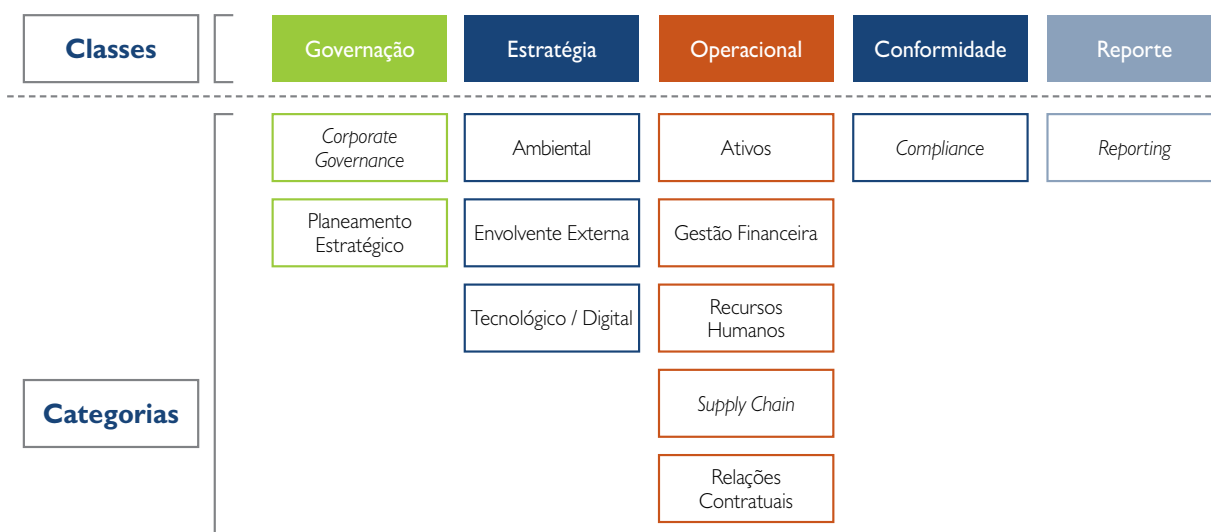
Classes

Governação

Estratégia

Operacional

Conformidade

Reporte

Categorias

Corporate Governance

Planeamento Estratégico

Ambiental

Envolvente Externa

Tecnológico / Digital

Ativos

Gestão Financeira

Recursos Humanos

Supply Chain

Relações Contratuais

Compliance

Reporting